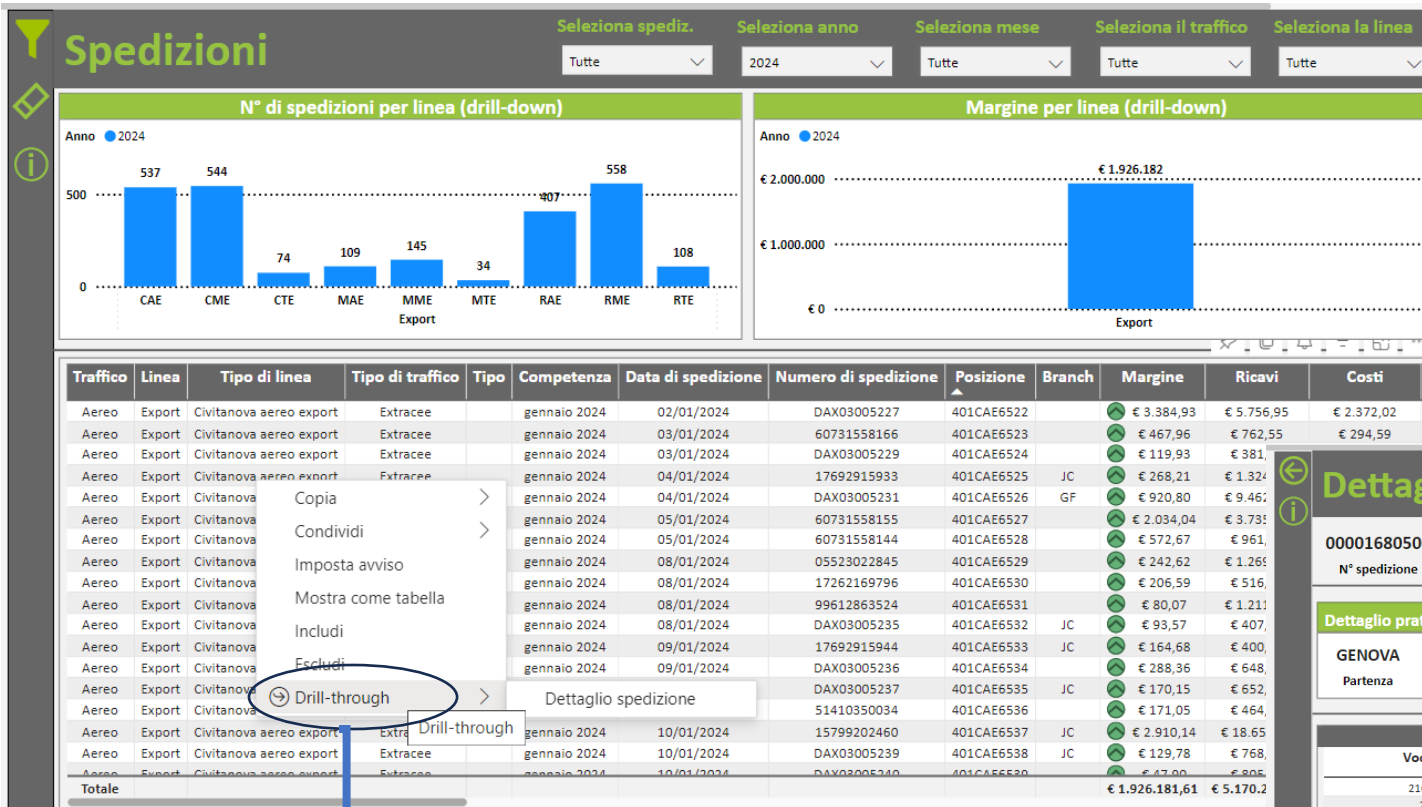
Spedizioni

Seleziona spediz. Tutte
Seleziona anno 2024
Seleziona mese Tutte
Seleziona il traffico Tutte
Seleziona la linea Tutte

N° di spedizioni per linea (drill-down)

Anno ● 2024

500
0

537 544 74 109 145 34 407 558 108
CAE CME CTE MAE MME MTE RAE RME RTE
Export

Margine per linea (drill-down)

Anno ● 2024

€ 2.000.000
€ 1.000.000
€ 0

€ 1.926.182
Export

| Traffico | Linea | Tipo di linea | Tipo di traffico | Tipo | Competenza | Data di spedizione | Numero di spedizione | Posizione | Branch | Margine | Ricavi | Costi |
|---|---|---|---|---|---|---|---|---|---|---|---|---|
| Aereo | Export | Civitanova aereo export | Extracee | | gennaio 2024 | 02/01/2024 | DAX03005227 | 401CAE6522 | | € 3.384,93 | € 5.756,95 | € 2.372,02 |
| Aereo | Export | Civitanova aereo export | Extracee | | gennaio 2024 | 03/01/2024 | 60731558166 | 401CAE6523 | | € 467,96 | € 762,55 | € 294,59 |
| Aereo | Export | Civitanova aereo export | Extracee | | gennaio 2024 | 03/01/2024 | DAX03005229 | 401CAE6524 | | € 119,93 | € 381 | |
| Aereo | Export | Civitanova aereo export | Extracee | | gennaio 2024 | 04/01/2024 | 17692915933 | 401CAE6525 | JC | € 268,21 | € 1.324 | |
| Aereo | Export | Civitanova | | | gennaio 2024 | 04/01/2024 | DAX03005231 | 401CAE6526 | GF | € 920,80 | € 9.462 | |
| Aereo | Export | Civitanova | | | gennaio 2024 | 05/01/2024 | 60731558155 | 401CAE6527 | | € 2.034,04 | € 3.735 | |
| Aereo | Export | Civitanova | | | gennaio 2024 | 05/01/2024 | 60731558144 | 401CAE6528 | | € 572,67 | € 961 | |
| Aereo | Export | Civitanova | | | gennaio 2024 | 08/01/2024 | 05523022845 | 401CAE6529 | | € 242,62 | € 1.269 | |
| Aereo | Export | Civitanova | | | gennaio 2024 | 08/01/2024 | 17262169796 | 401CAE6530 | | € 206,59 | € 516 | |
| Aereo | Export | Civitanova | | | gennaio 2024 | 08/01/2024 | 99612863524 | 401CAE6531 | | € 80,07 | € 1.211 | |
| Aereo | Export | Civitanova | | | gennaio 2024 | 08/01/2024 | DAX03005235 | 401CAE6532 | JC | € 93,57 | € 407 | |
| Aereo | Export | Civitanova | | | gennaio 2024 | 09/01/2024 | 17692915944 | 401CAE6533 | JC | € 164,68 | € 400 | |
| Aereo | Export | Civitanova | | | gennaio 2024 | 09/01/2024 | DAX03005236 | 401CAE6534 | | € 288,36 | € 648 | |
| Aereo | Export | Civitanova | | | | | DAX03005237 | 401CAE6535 | JC | € 170,15 | € 652 | |
| Aereo | Export | Civitanova | | | | | 51410350034 | 401CAE6536 | | € 171,05 | € 464 | |
| Aereo | Export | Civitanova aereo export | Extr | | gennaio 2024 | 10/01/2024 | 15799202460 | 401CAE6537 | JC | € 2.910,14 | € 18.65 | |
| Aereo | Export | Civitanova aereo export | Extracee | | gennaio 2024 | 10/01/2024 | DAX03005239 | 401CAE6538 | JC | € 129,78 | € 768 | |
| Totale | | | | | | | | | | € 1.926.181,61 | € 5.170.2 | |

Copia
Condividi
Imposta avviso
Mostra come tabella
Includi
Escludi
Drill-through
Dettaglio spedizione
Drill-through

Dettag
0000168050
N° spedizione
Dettaglio prat
GENOVA
Partenza
Vo
21